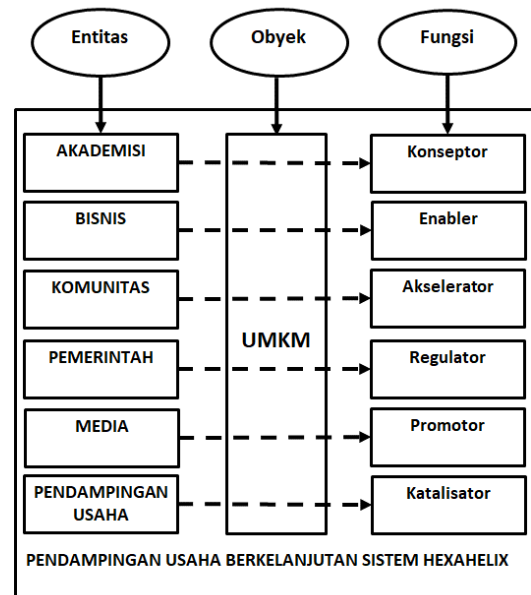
Entitas

Obyek

Fungsi

AKADEMISI

Konseptor

BISNIS

Enabler

KOMUNITAS

Akselerator

UMKM

PEMERINTAH

Regulator

MEDIA

Promotor

PENDAMPINGAN USAHA

Katalisator

PENDAMPINGAN USAHA BERKELANJUTAN SISTEM HEXAHELIX